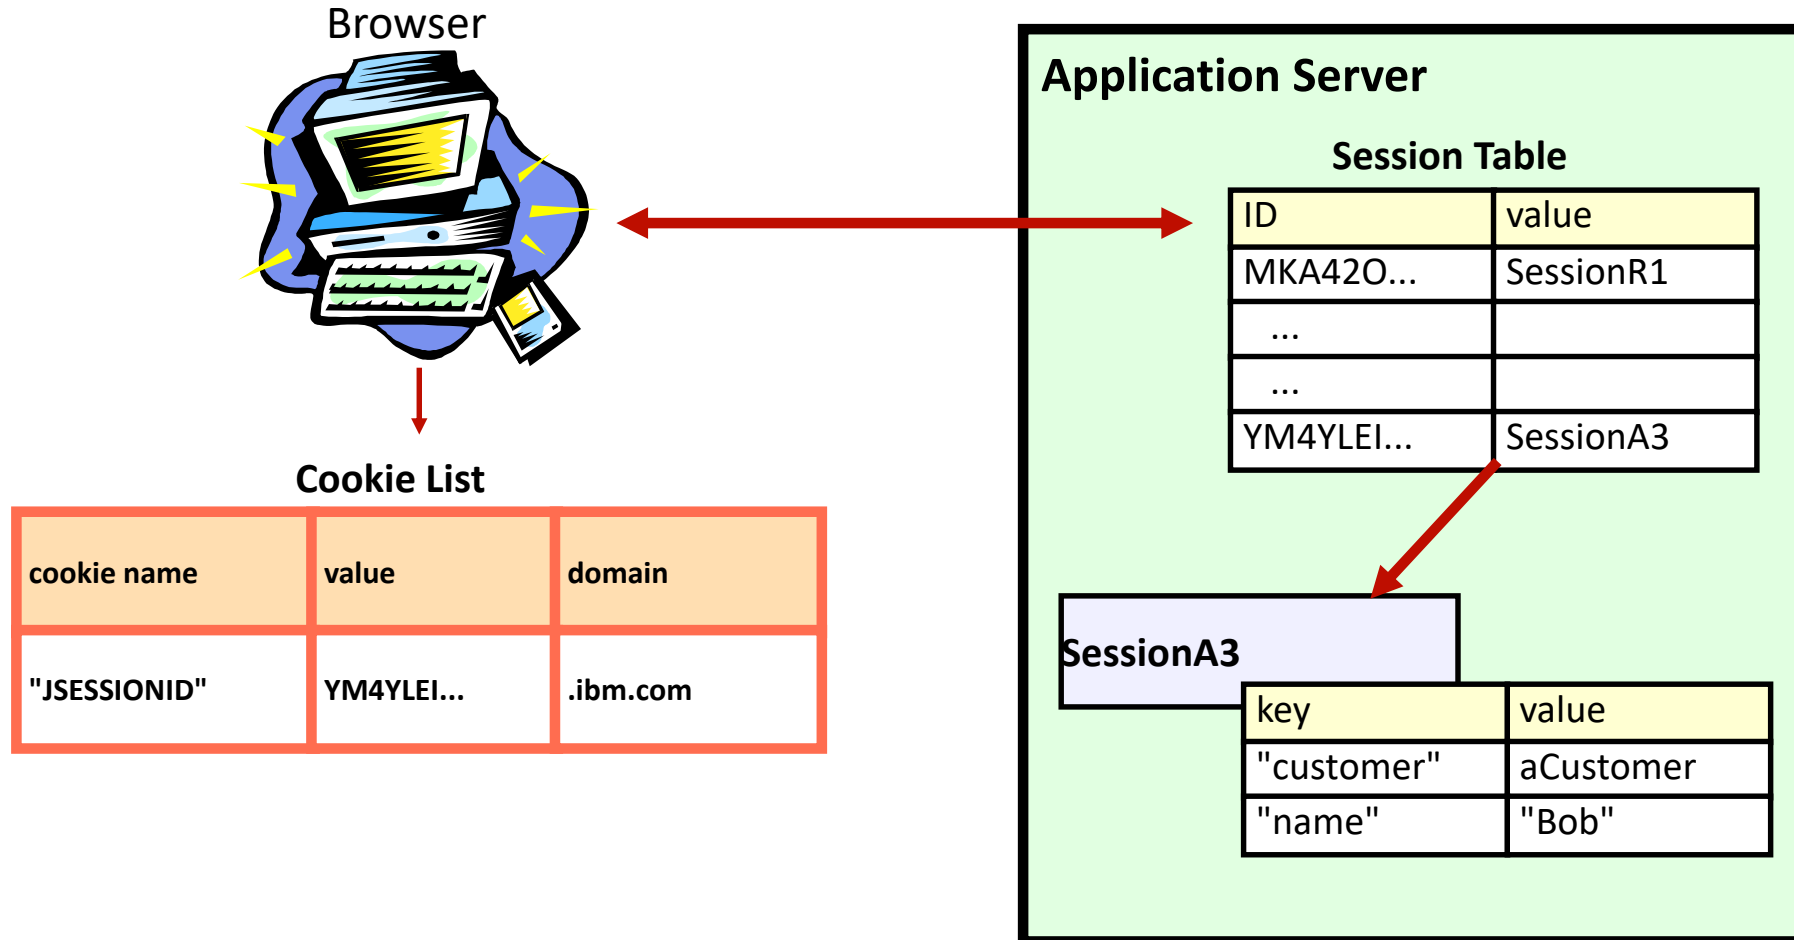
Browser

Cookie List

| cookie name | value | domain |
|---|---|---|
| "JSESSIONID" | YM4YLEI... | .ibm.com |

Application Server

Session Table

| ID | value |
|---|---|
| MKA42O... | SessionR1 |
| ... | |
| ... | |
| YM4YLEI... | SessionA3 |

SessionA3

| key | value |
|---|---|
| "customer" | aCustomer |
| "name" | "Bob" |